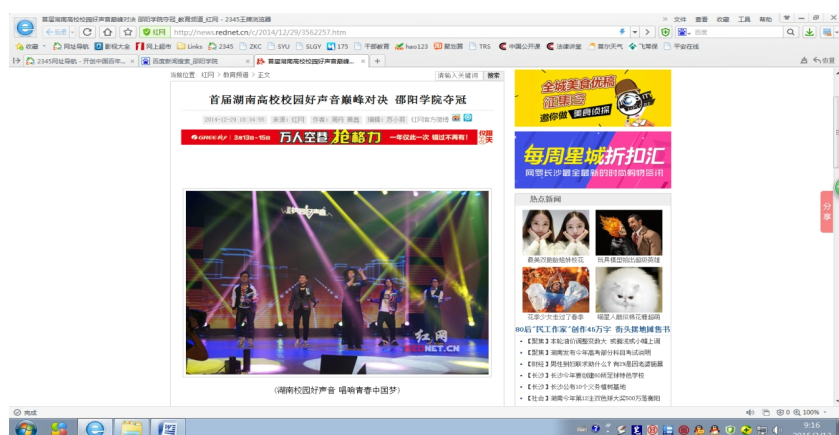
首届湖南高校校园好声音巅峰对决 邵阳学院夺冠_教育频道_红网 - 2345王牌浏览器

文件 查看 收藏 工具 帮助

http://news.rednet.cn/c/2014/12/29/3582257.htm

收藏 网址导航 新软大全 网上超市 Links 2345 ZKC SYU SLGY 175 干部教育 hao123 聚划算 TRS 中国公开课 法律讲堂 喜尔天气 飞常准 平安在线

2345网址导航 - 开创中国百年... 百度新闻搜索_邵阳学院 首届湖南高校校园好声音巅峰...

当前位置：红网 > 教育频道 > 正文

请输入关键词 搜索

首届湖南高校校园好声音巅峰对决 邵阳学院夺冠

2014-12-29 10:36:55 来源：红网 作者：周丹 黄磊 编辑：乔小莉 红网官方微博

万人空巷 抢格力 一年仅此一次 错过不再有！

全城美食优惠 邀你做美食侦探

每周星城折扣汇 网罗长沙最全最新的时尚购物资讯

热点新闻

桑吉乃勤劫越狱校花

玩具模型拍出超级英雄

花季少女走过了春季

暖萌人萌宠佩花美超萌

80后"民工作家"创作45万字 街头摆地摊售书

【聚焦】本轮省份调整双薪火 纸媒或成小城上调

【聚焦】湖南发布今年高考部分科目考试说明

【时论】男性到归家长站什么了 有IX是否老道德愿

【长沙】长沙今年要创建80所足球特色学校

【长沙】长沙公布10个义务植树基地

【社会】湖南今年第10支扶贫捐大奖500万落衡阳

红网 RED NET.CN

(湖南校园好声音 唱响青春中国梦)

分享

完成

100%

9:16